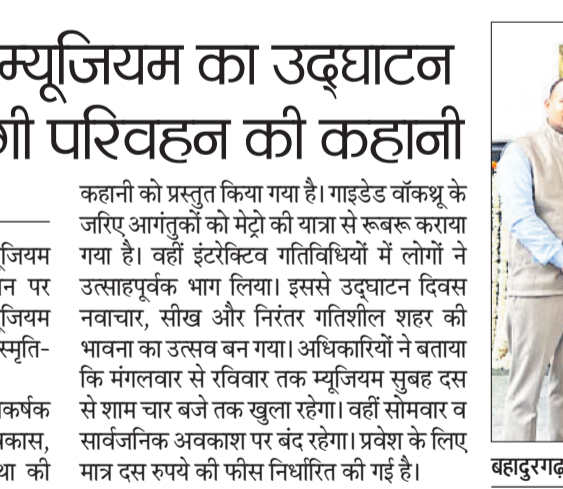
म्यूजियम का उद्घाटन
ी परिवहन की कहानी

ूजियम
ान पर
ूजियम
स्मृति-

ाकर्षक
कास,
था की

कहानी को प्रस्तुत किया गया है। गाइडेड वॉकथ्रू के जरिए आगंतुकों को मेट्रो की यात्रा से रूबरू कराया गया है। वहीं इंटरेक्टिव गतिविधियों में लोगों ने उत्साहपूर्वक भाग लिया। इससे उद्घाटन दिवस नवाचार, सीख और निरंतर गतिशील शहर की भावना का उत्सव बन गया। अधिकारियों ने बताया कि मंगलवार से रविवार तक म्यूजियम सुबह दस से शाम चार बजे तक खुला रहेगा। वहीं सोमवार व सार्वजनिक अवकाश पर बंद रहेगा। प्रवेश के लिए मात्र दस रुपये की फीस निर्धारित की गई है।

बहादुरगढ़